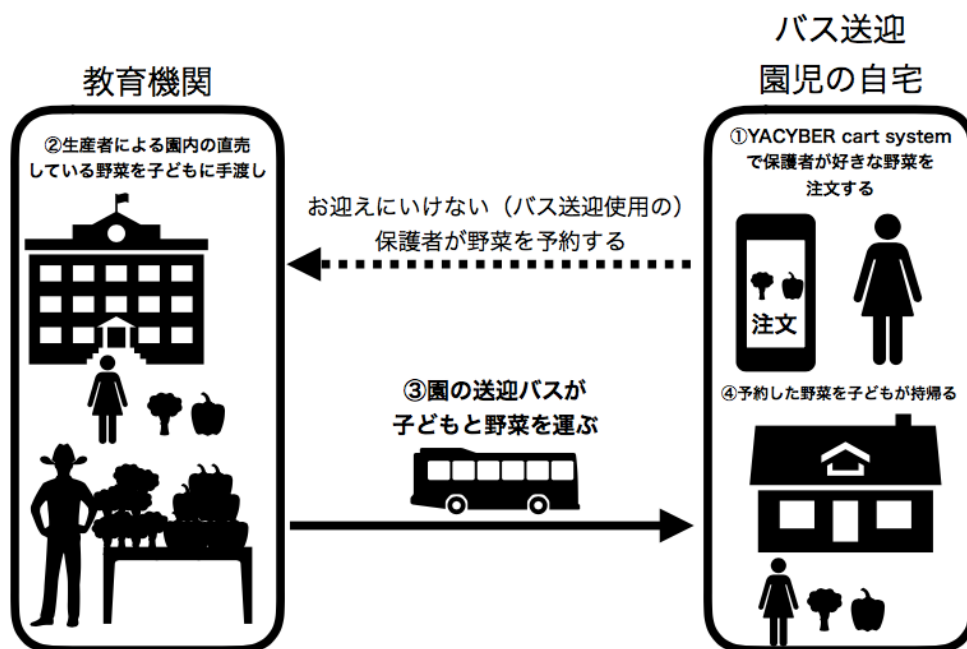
教育機関

②生産者による園内の直売している野菜を子どもに手渡し

バス送迎
園児の自宅

①YACYBER cart systemで保護者が好きな野菜を注文する

お迎えにいけない（バス送迎使用の）保護者が野菜を予約する

注文

③園の送迎バスが子どもと野菜を運ぶ

④予約した野菜を子どもが持帰る